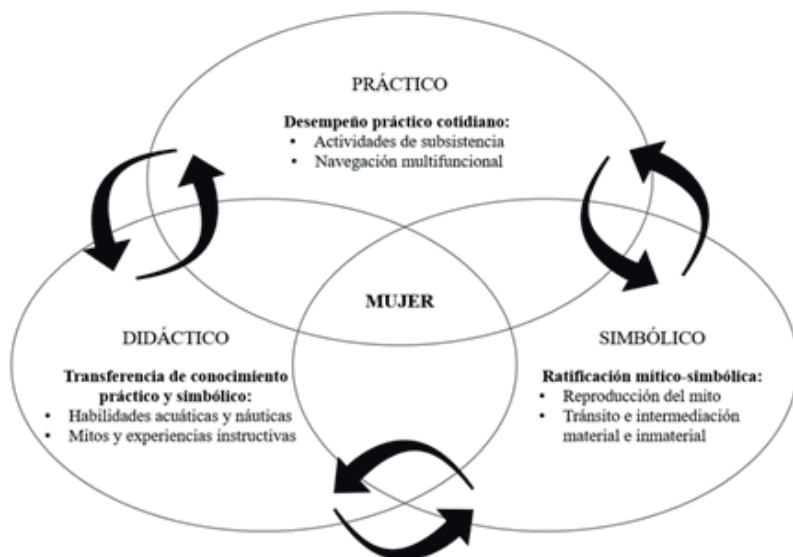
PRÁCTICO

**Desempeño práctico cotidiano:**
• Actividades de subsistencia
• Navegación multifuncional

MUJER

DIDÁCTICO

**Transferencia de conocimiento práctico y simbólico:**
• Habilidades acuáticas y náuticas
• Mitos y experiencias instructivas

SIMBÓLICO

**Ratificación mítico-simbólica:**
• Reproducción del mito
• Tránsito e intermediación material e inmaterial